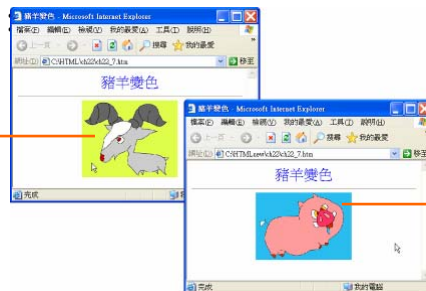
豬羊變色 - Microsoft Internet Explorer
檔案(F) 編輯(E) 檢視(V) 我的最愛(A) 工具(T) 說明(H)
上一頁 搜尋 我的最愛
網址(D) C:\HTML\ch22\ch22_7.htm 移至
豬羊變色
完成

豬羊變色 - Microsoft Internet Explorer
檔案(F) 編輯(E) 檢視(V) 我的最愛(A) 工具(T) 說明(H)
上一頁 搜尋 我的最愛
網址(D) C:\HTML\ex\ch22\ch22_7.htm 移至
豬羊變色
完成 我的電腦